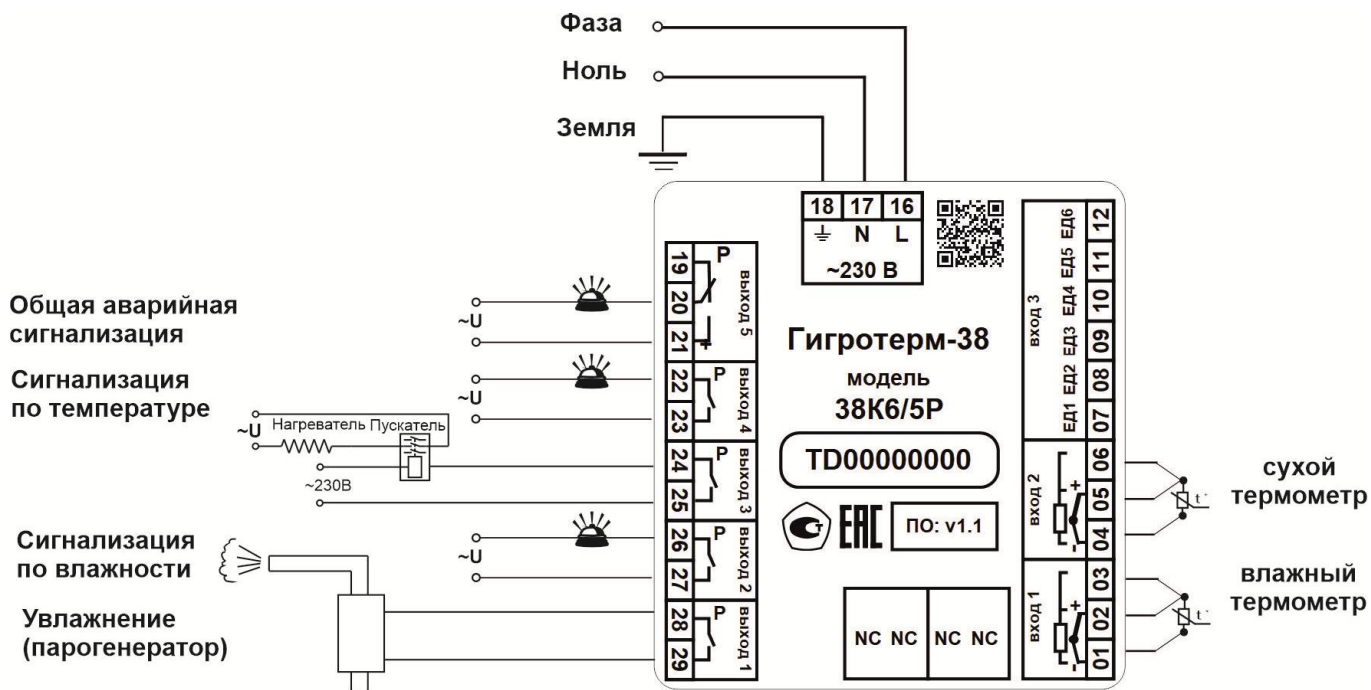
Фаза
Ноль
Земля

18 17 16
⏚ N L
~230 В

Общая аварийная сигнализация
~U
Сигнализация по температуре
~U
~U Нагреватель Пускатель
~230В
Сигнализация по влажности
~U
Увлажнение (парогенератор)

19 P выход 5
20
21
22 P выход 4
23
24 P выход 3
25
26 P выход 2
27
28 P выход 1
29

Гигротерм-38
модель
38К6/5Р
TD00000000
ПО: v1.1

NC NC NC NC

вход 3
ЕД1 ЕД2 ЕД3 ЕД4 ЕД5 ЕД6
07 08 09 10 11 12

вход 2
+
-
06
05
04

вход 1
+
-
03
02
01

t°
сухой термометр
t°
влажный термометр